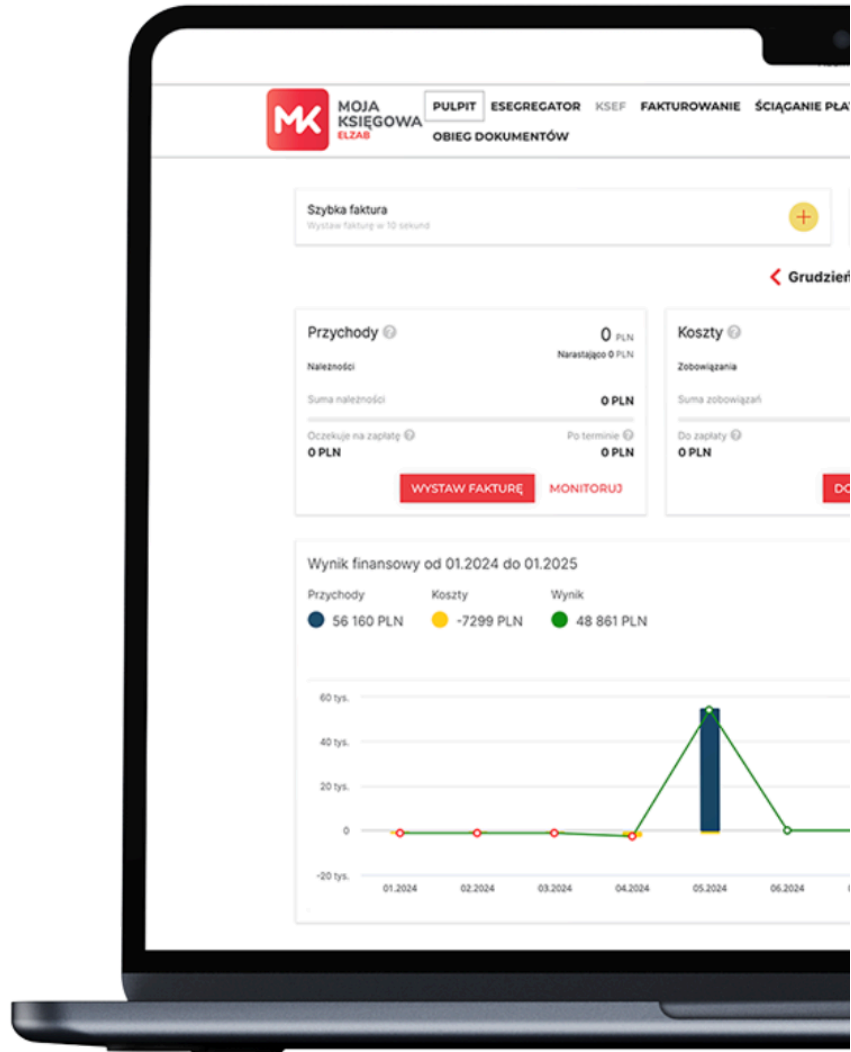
MK MOJA KSIĘGOWA ELZAB

PULPIT ESEGREGATOR KSEF FAKTUROWANIE ŚCIĄGANIE PŁA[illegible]

OBIEG DOKUMENTÓW

Szybka faktura
Wystaw fakturę w 10 sekund

+

< Grudzień

Przychody
0 PLN
Narastająco 0 PLN
Należności
Suma należności
0 PLN
Oczekuje na zapłatę
0 PLN
Po terminie
0 PLN
WYSTAW FAKTURĘ
MONITORUJ

Koszty
Zobowiązania
Suma zobowiązań
Do zapłaty
0 PLN
DO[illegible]

Wynik finansowy od 01.2024 do 01.2025

Przychody
56 160 PLN
Koszty
-7299 PLN
Wynik
48 861 PLN

60 tys.
40 tys.
20 tys.
0
-20 tys.
01.2024
02.2024
03.2024
04.2024
05.2024
06.2024